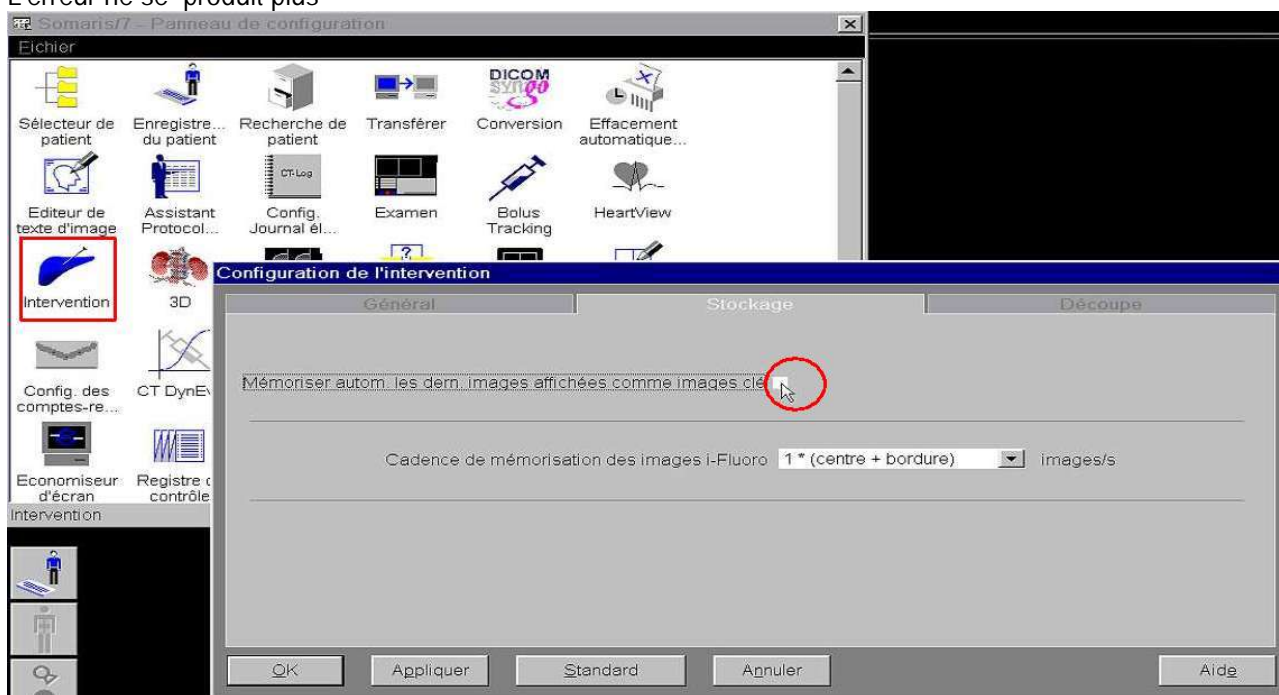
L'erreur ne se produit plus

Somaris/7 - Panneau de configuration

Fichier

Sélecteur de patient
Enregistre... du patient
Recherche de patient
Transférer
DICOM syngo
Conversion
Effacement automatique...

Editeur de texte d'image
Assistant Protocol...
CT-Log
Config. Journal él...
Examen
Bolus Tracking
HeartView

Intervention
3D

Config. des comptes-re...
CT DynE

Economiseur d'écran
Registre c contrôle

Intervention

Configuration de l'intervention

Général
Stockage
Découpe

Mémoriser autom. les dern. images affichées comme images clé

Cadence de mémorisation des images i-Fluoro 1 * (centre + bordure) images/s

OK
Appliquer
Standard
Annuler
Aide